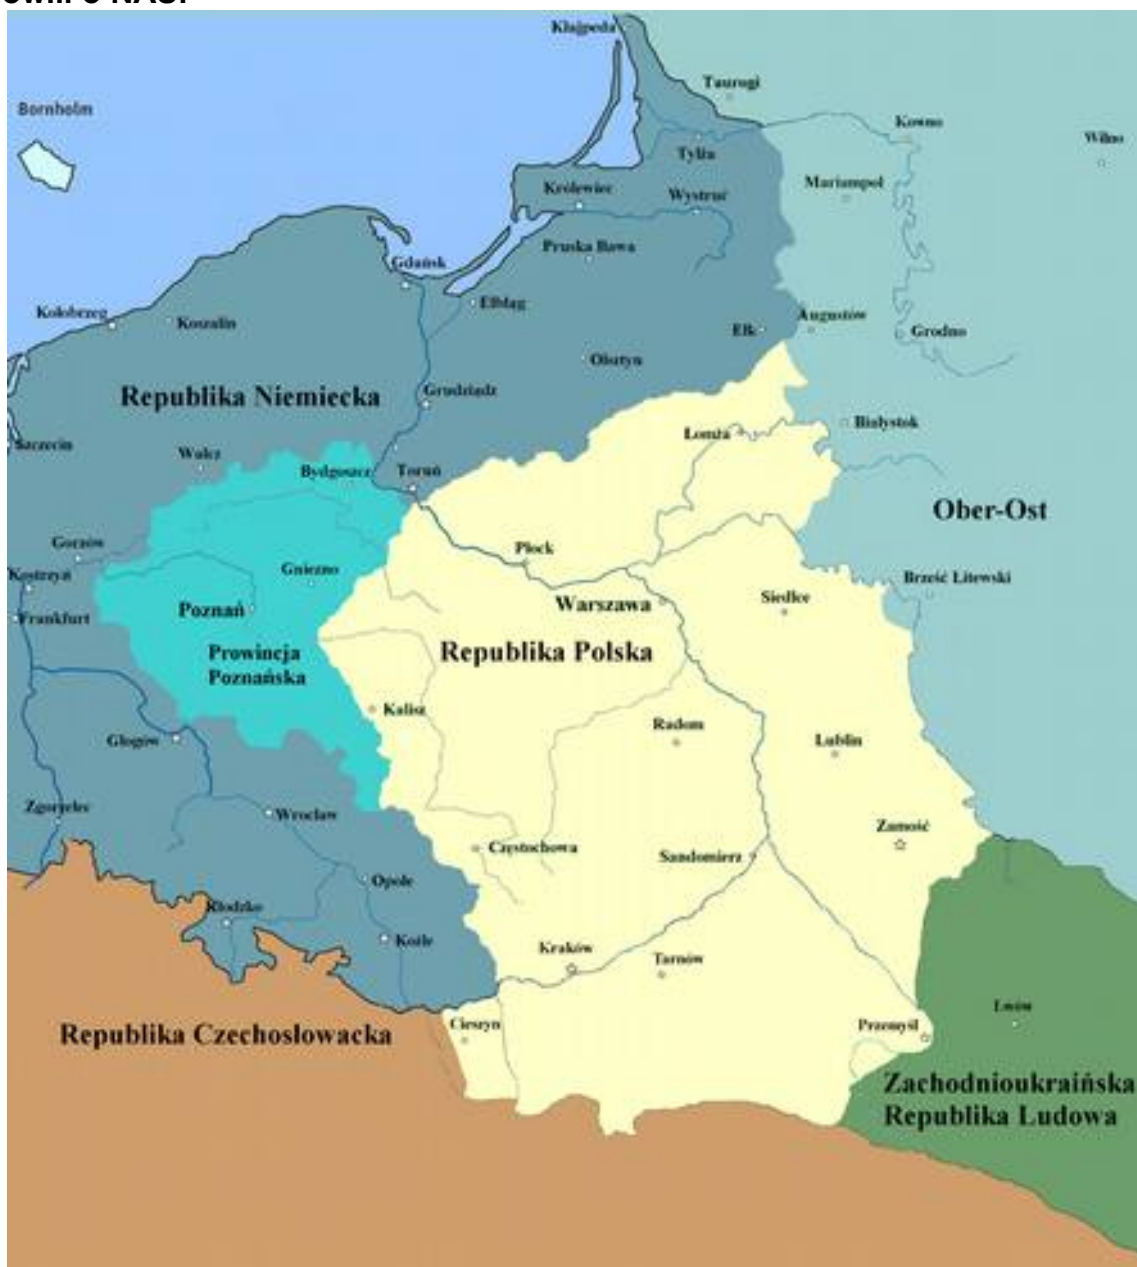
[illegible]

Kłajpeda
Taurogi
Bornholm
Kowno
Wilno
Tylża
Królewiec
Wystruć
Mariampol
Pruska Iława
Gdańsk
Elbląg
Kołobrzeg
Koszalin
Augustów
Ełk
Grodno
Olsztyn
Republika Niemiecka
Grudziądz
Białystok
Łomża
Szczecin
Wałcz
Bydgoszcz
Toruń
Ober-Ost
Gorzów
Płock
Gniezno
Kostrzyn
Brześć Litewski
Frankfurt
Poznań
Warszawa
Siedlce
Prowincja Poznańska
Republika Polska
Kalisz
Radom
Lublin
Głogów
Zgorzelec
Wrocław
Zamość
Częstochowa
Sandomierz
Opole
Kłodzko
Koźle
Kraków
Tarnów
Lwów
Cieszyn
Przemyśl
Republika Czechosłowacka
Zachodnioukraińska Republika Ludowa